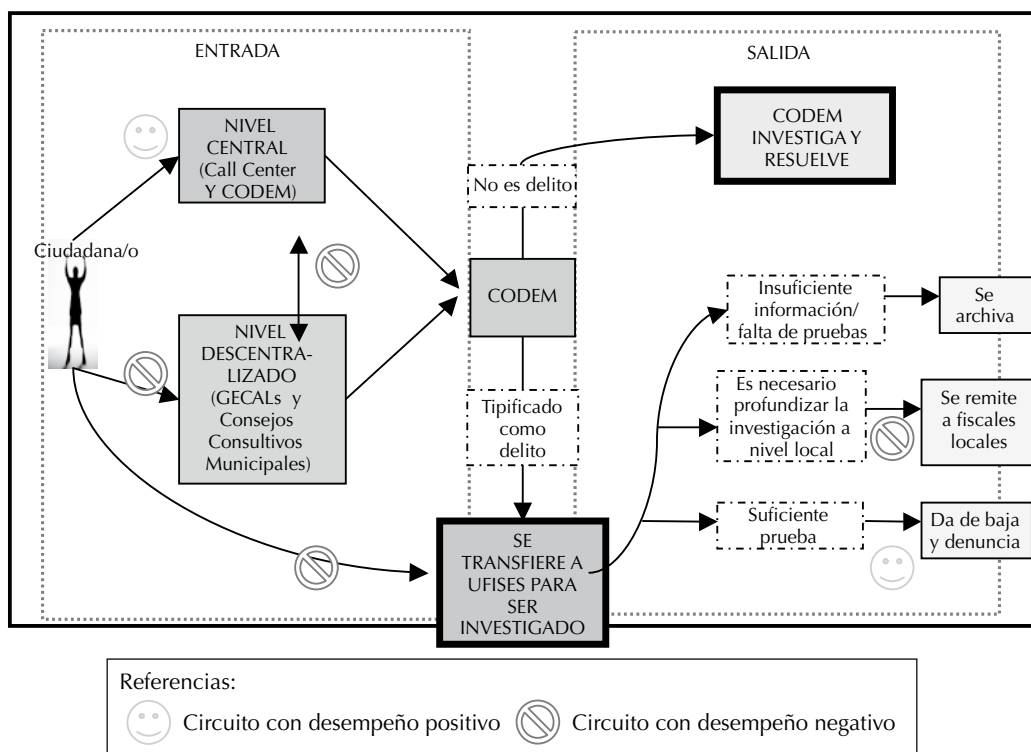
ENTRADA

SALIDA

NIVEL CENTRAL (Call Center Y CODEM)

Ciudadana/o

NIVEL DESCENTRALIZADO (GECALs y Consejos Consultivos Municipales)

No es delito

CODEM

Tipificado como delito

SE TRANSFIERE A UFISES PARA SER INVESTIGADO

CODEM INVESTIGA Y RESUELVE

Insuficiente información/ falta de pruebas

Se archiva

Es necesario profundizar la investigación a nivel local

Se remite a fiscales locales

Suficiente prueba

Da de baja y denuncia

Referencias:
Circuito con desempeño positivo
Circuito con desempeño negativo